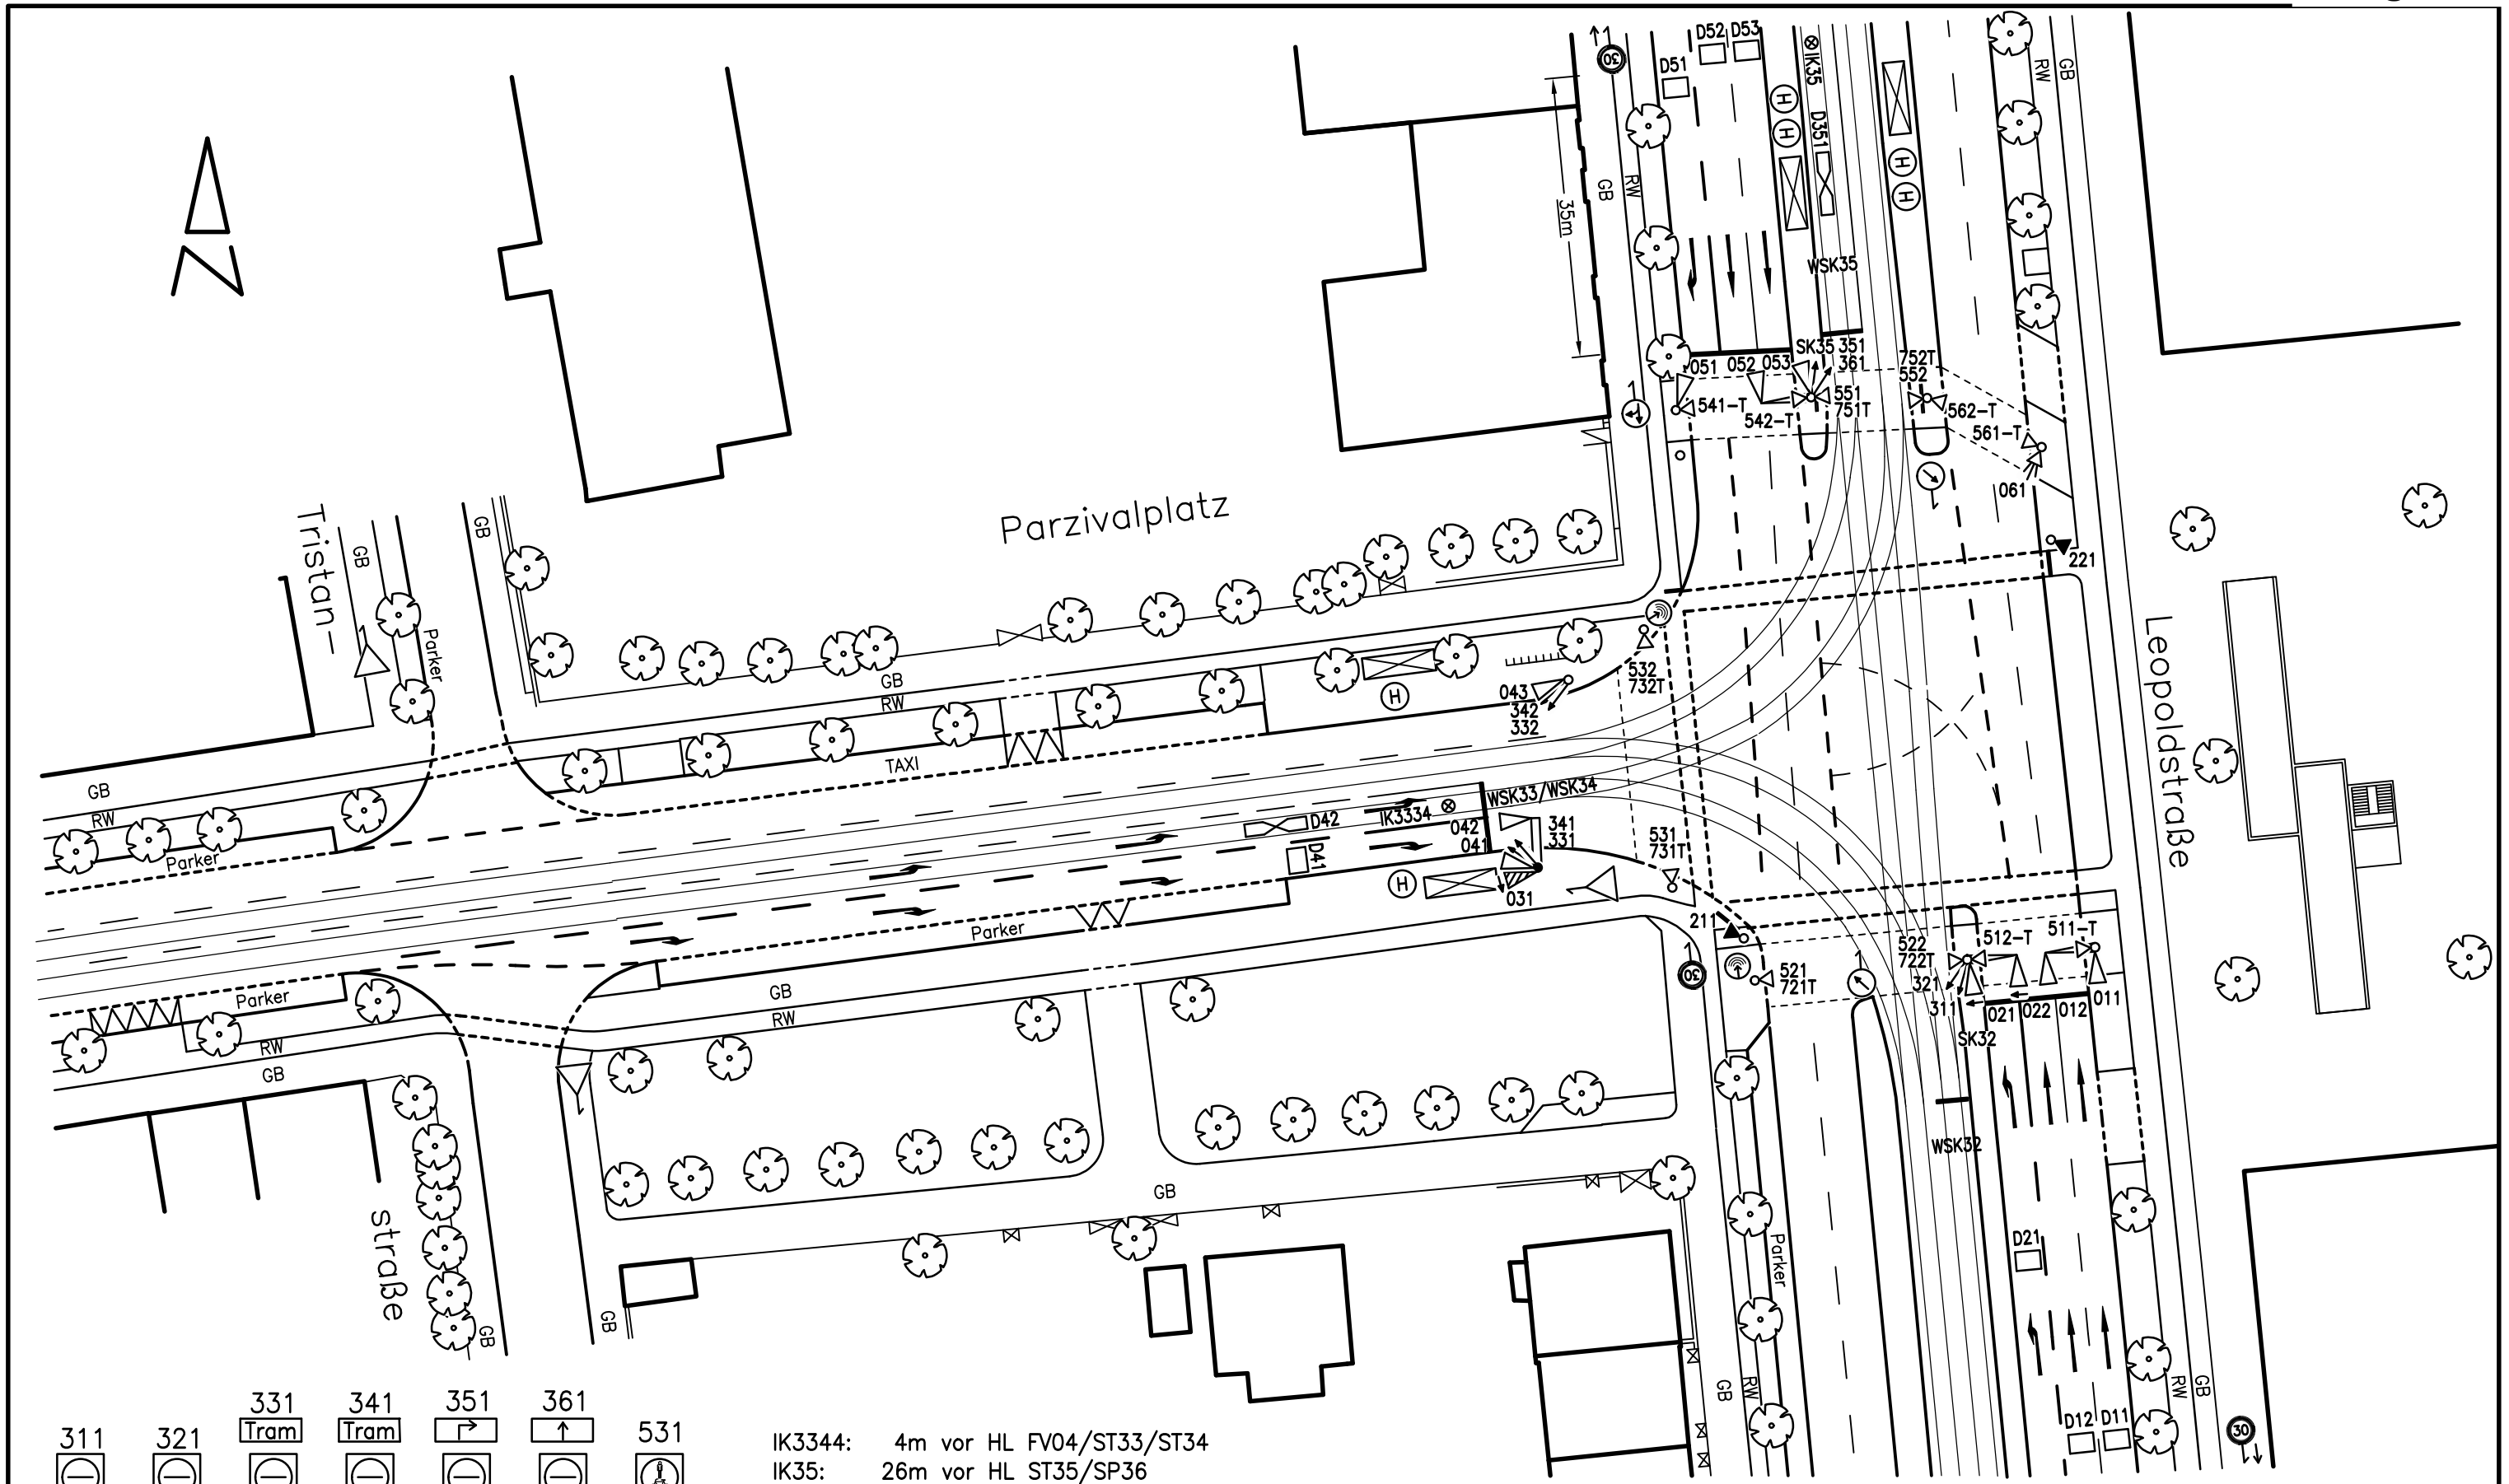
D52 D53
D51
IK35
D351
35m
GB
RW
WSK35
SK35 351
361
051 052 053
551
751T
752T
552
541-T
542-T
562-T
561-T
061
221
RW
GB
Parzivalplatz
Tristan-
GB
GB
Parker
532
732T
043
342
332
GB
RW
TAXI
GB
RW
Parker
WSK33/WSK34
D42
IK3334
042
041
341
331
D41
031
531
731T
Leopoldstraße
Parker
211
522
722T
512-T
511-T
521
721T
321
311
021
022
012
011
SK32
Parker
GB
RW
Parker
RW
GB
WSK32
GB
straße
GB
GB
Parker
D21
GB
RW
RW
GB
D12 D11
311
321
331
Tram
341
Tram
351
361
531
IK3344: 4m vor HL FV04/ST33/ST34
IK35: 26m vor HL ST35/SP36